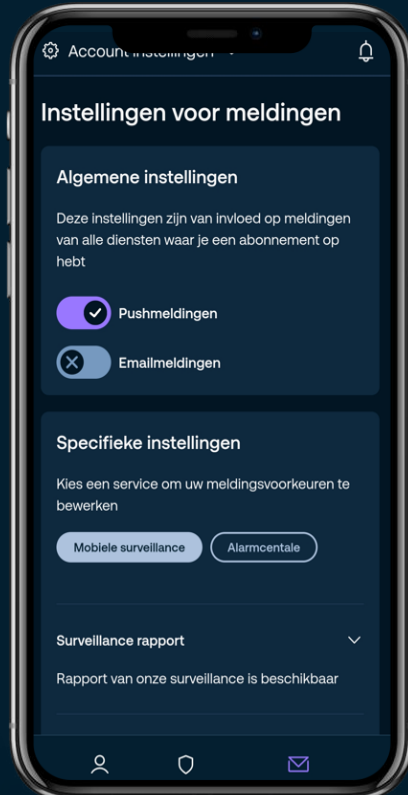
Account instellingen

Instellingen voor meldingen

Algemene instellingen

Deze instellingen zijn van invloed op meldingen van alle diensten waar je een abonnement op hebt

Pushmeldingen

Emailmeldingen

Specifieke instellingen

Kies een service om uw meldingsvoorkeuren te bewerken

Mobiele surveillance

Alarmcentale

Surveillance rapport

Rapport van onze surveillance is beschikbaar